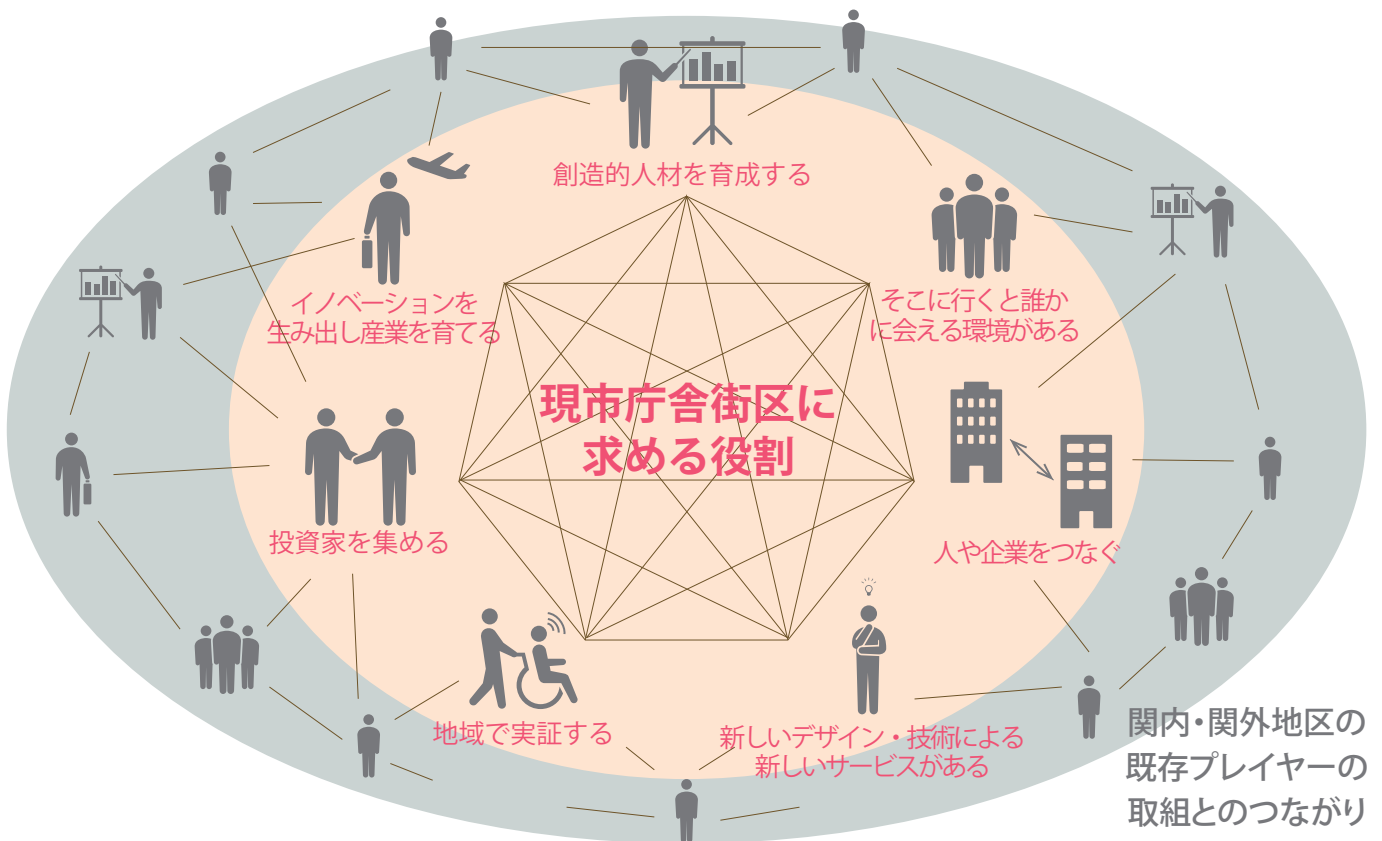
創造的人材を育成する

そこに行くと誰かに会える環境がある

イノベーションを生み出し産業を育てる

現市庁舎街区に求める役割

投資家を集める

人や企業をつなぐ

地域で実証する

新しいデザイン・技術による新しいサービスがある

関内・関外地区の既存プレイヤーの取組とのつながり